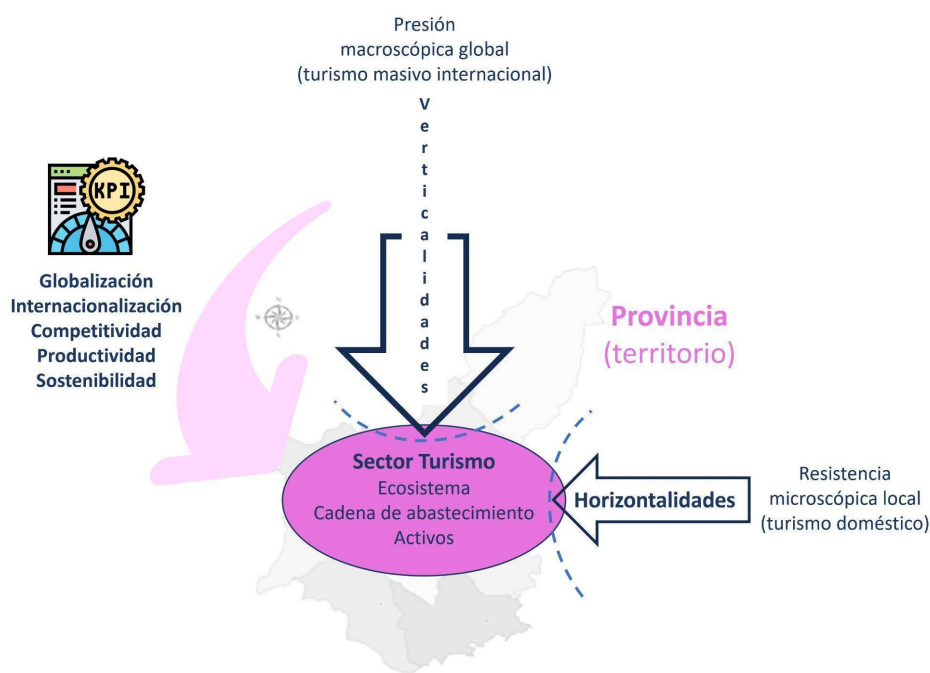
Presión
macroscópica global
(turismo masivo internacional)

Verticalidades

KPI

Globalización
Internacionalización
Competitividad
Productividad
Sostenibilidad

Provincia
(territorio)

Sector Turismo
Ecosistema
Cadena de abastecimiento
Activos

Horizontalidades

Resistencia
microscópica local
(turismo doméstico)